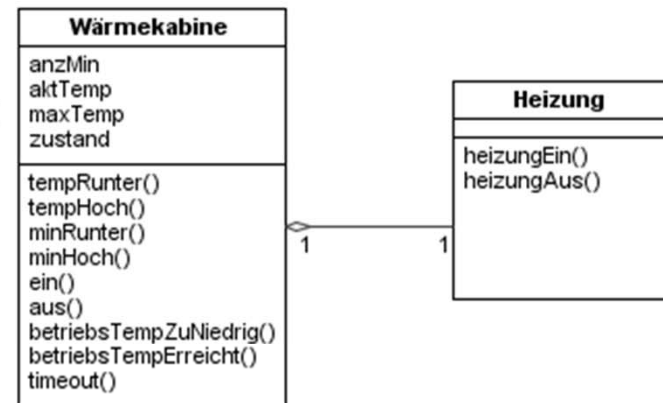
Wärmekabine

anzMin
aktTemp
maxTemp
zustand

tempRunter()
tempHoch()
minRunter()
minHoch()
ein()
aus()
betriebsTempZuNiedrig()
betriebsTempErreicht()
timeout()

1

1

Heizung

heizungEin()
heizungAus()